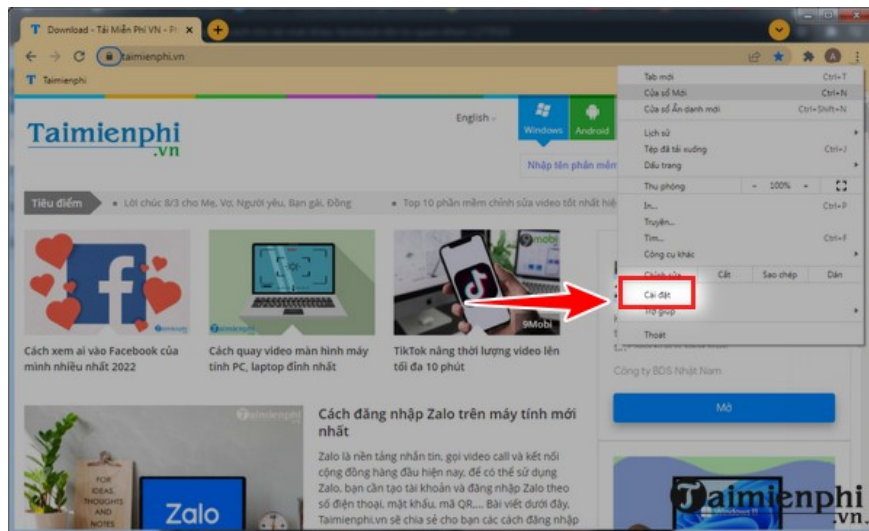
Download - Tải Miễn Phí VN - Pl ×

taimienphi.vn

Taimienphi

Taimienphi .vn

English

Windows

Android

Nhập tên phần mềm

Tiêu điểm

Lời chúc 8/3 cho Mẹ, Vợ, Người yêu, Bạn gái, Đồng

Top 10 phần mềm chỉnh sửa video tốt nhất hiệ

Tab mới Ctrl+T

Cửa sổ Mới Ctrl+N

Cửa sổ Ẩn danh mới Ctrl+Shift+N

Lịch sử

Tệp đã tải xuống Ctrl+J

Dấu trang

Thu phóng - 100% +

In... Ctrl+P

Truyền...

Tìm... Ctrl+F

Công cụ khác

Chỉnh sửa Cắt Sao chép Dán

Cài đặt

Trợ giúp

Thoát

9Mobi

Cách xem ai vào Facebook của mình nhiều nhất 2022

Cách quay video màn hình máy tính PC, laptop đỉnh nhất

TikTok nâng thời lượng video tối đa 10 phút

Công ty BDS Nhật Nam

Mở

Cách đăng nhập Zalo trên máy tính mới nhất

Zalo là nền tảng nhắn tin, gọi video call và kết nối cộng đồng hàng đầu hiện nay, để có thể sử dụng Zalo, bạn cần tạo tài khoản và đăng nhập Zalo theo số điện thoại, mật khẩu, mã QR.... Bài viết dưới đây, Taimienphi.vn sẽ chia sẻ cho bạn các cách đăng nhập

FOR IDEAS, THOUGHTS AND NOTES

Zalo

Taimienphi .vn